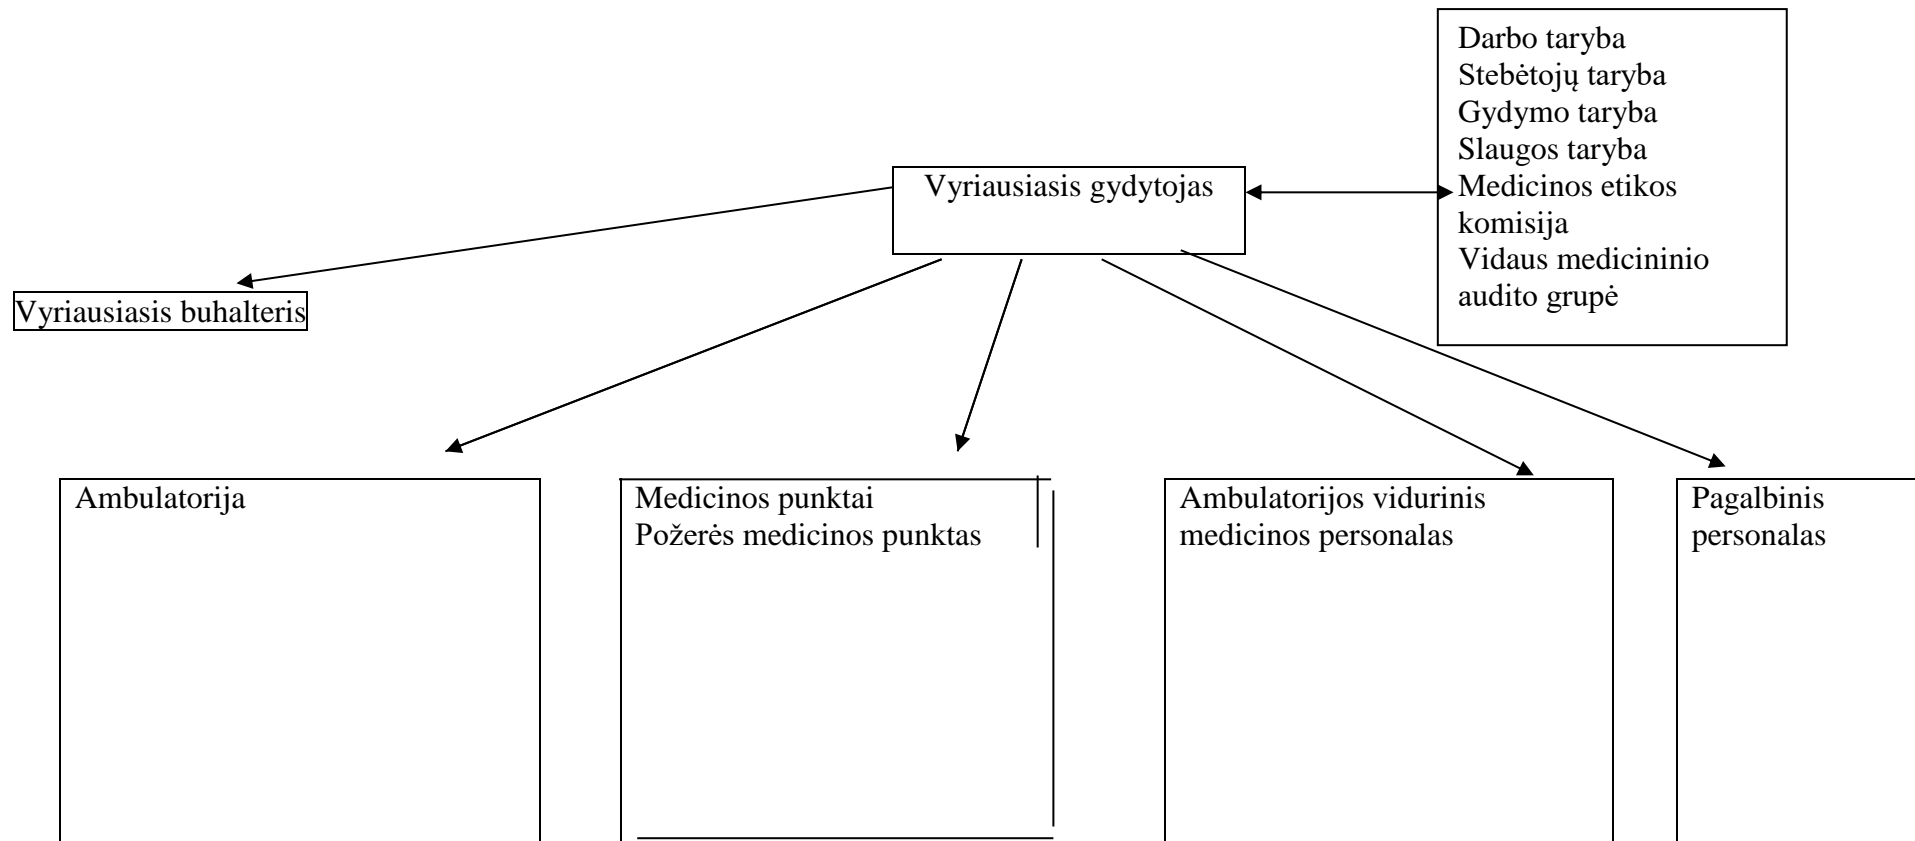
Darbo taryba
Stebėtojų taryba
Gydymo taryba
Slaugos taryba
Medicinos etikos komisija
Vidaus medicininio audito grupė

Vyriausiasis gydytojas

Vyriausiasis buhalteris

Ambulatorija

Medicinos punktai
Požerės medicinos punktas

Ambulatorijos vidurinis medicinos personalas

Pagalbinis personalas